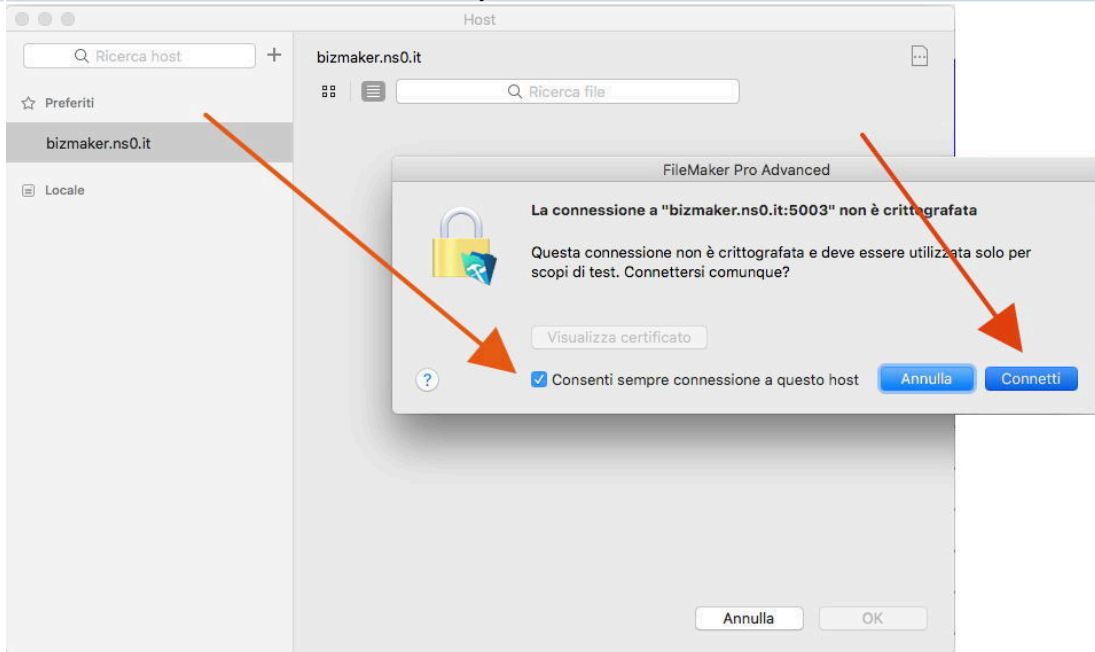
Host

Ricerca host

+

Preferiti

bizmaker.ns0.it

Locale

bizmaker.ns0.it

Ricerca file

FileMaker Pro Advanced

La connessione a "bizmaker.ns0.it:5003" non è crittografata

Questa connessione non è crittografata e deve essere utilizzata solo per scopi di test. Connettersi comunque?

Visualizza certificato

?

Consenti sempre connessione a questo host

Annulla

Connetti

Annulla

OK